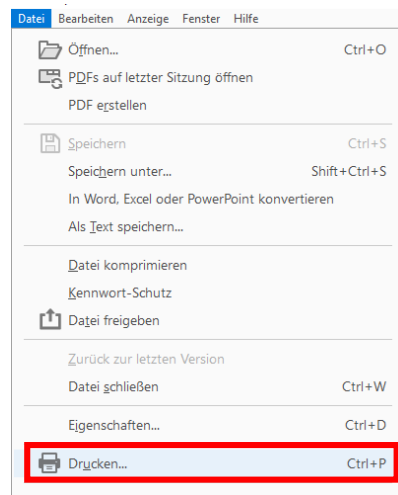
Datei Bearbeiten Anzeige Fenster Hilfe

Öffnen... Ctrl+O
PDFs auf letzter Sitzung öffnen
PDF erstellen

Speichern Ctrl+S
Speichern unter... Shift+Ctrl+S
In Word, Excel oder PowerPoint konvertieren
Als Text speichern...

Datei komprimieren
Kennwort-Schutz
Datei freigeben

Zurück zur letzten Version
Datei schließen Ctrl+W

Eigenschaften... Ctrl+D

Drucken... Ctrl+P